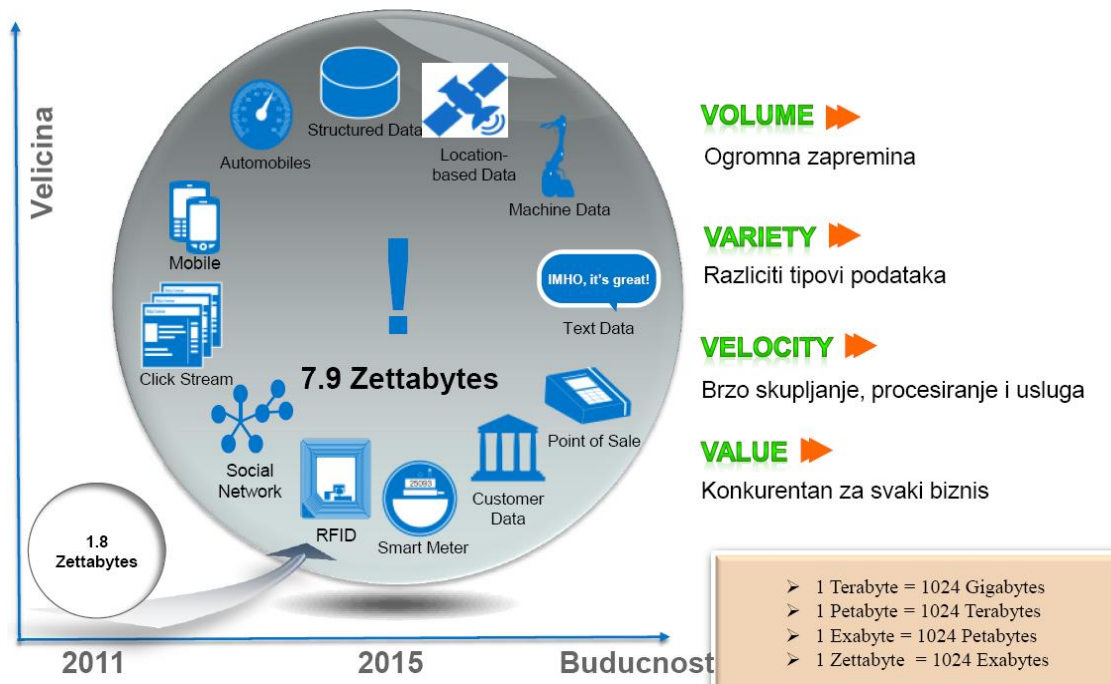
Velicina

Structured Data

Automobiles

Location-based Data

Machine Data

Mobile

!

IMHO, it's great!

Text Data

Click Stream

7.9 Zettabytes

Point of Sale

Social Network

RFID

25093

Smart Meter

Customer Data

1.8 Zettabytes

2011

2015

Buducnost

VOLUME
Ogromna zapremina

VARIETY
Razliciti tipovi podataka

VELOCITY
Brzo skupljanje, procesiranje i usluga

VALUE
Konkurentan za svaki biznis

➢ 1 Terabyte = 1024 Gigabytes
➢ 1 Petabyte = 1024 Terabytes
➢ 1 Exabyte = 1024 Petabytes
➢ 1 Zettabyte = 1024 Exabytes